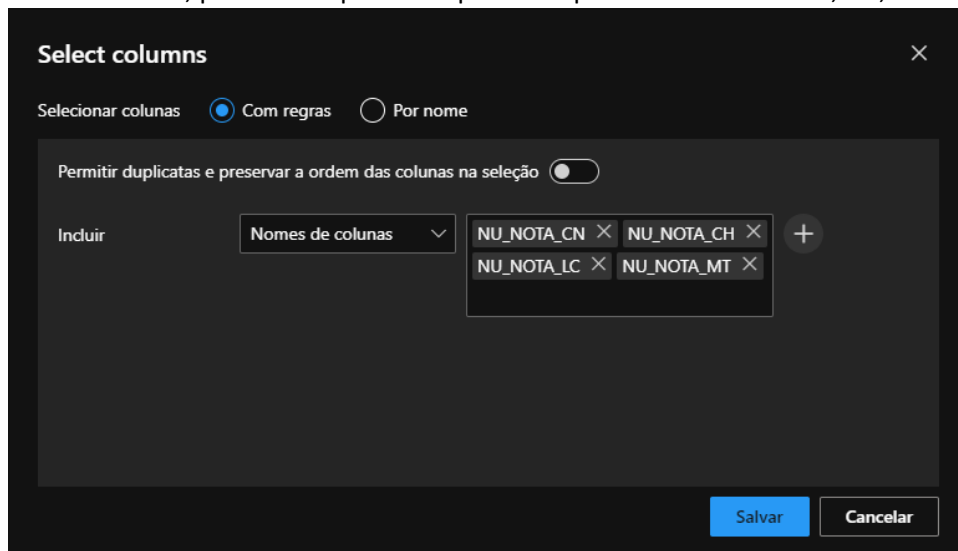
Select columns

Selecionar colunas  Com regras  Por nome

Permitir duplicatas e preservar a ordem das colunas na seleção

Incluir  Nomes de colunas  NU_NOTA_CN  NU_NOTA_CH  NU_NOTA_LC  NU_NOTA_MT

Salvar  Cancelar